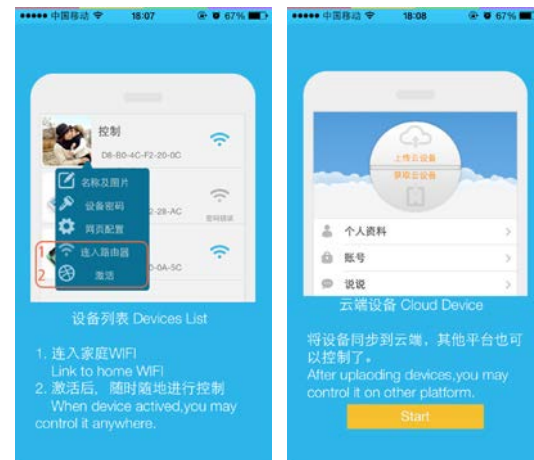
●●●●● 中国移动 18:07 67%

控制
D8-B0-4C-F2-20-0C

名称及图片
设备密码
网页配置
1 连入路由器
2 激活

2-28-AC
密码错误
0-0A-5C

设备列表 Devices List

1. 连入家庭WIFI
Link to home WIFI
2. 激活后，随时随地进行控制
When device actived,you may control it anywhere.

●●●●● 中国移动 18:08 67%

上传云设备
获取云设备

个人资料
账号
说说

云端设备 Cloud Device

将设备同步到云端，其他平台也可以控制了。
After uploading devices,you may control it on other platform.

Start